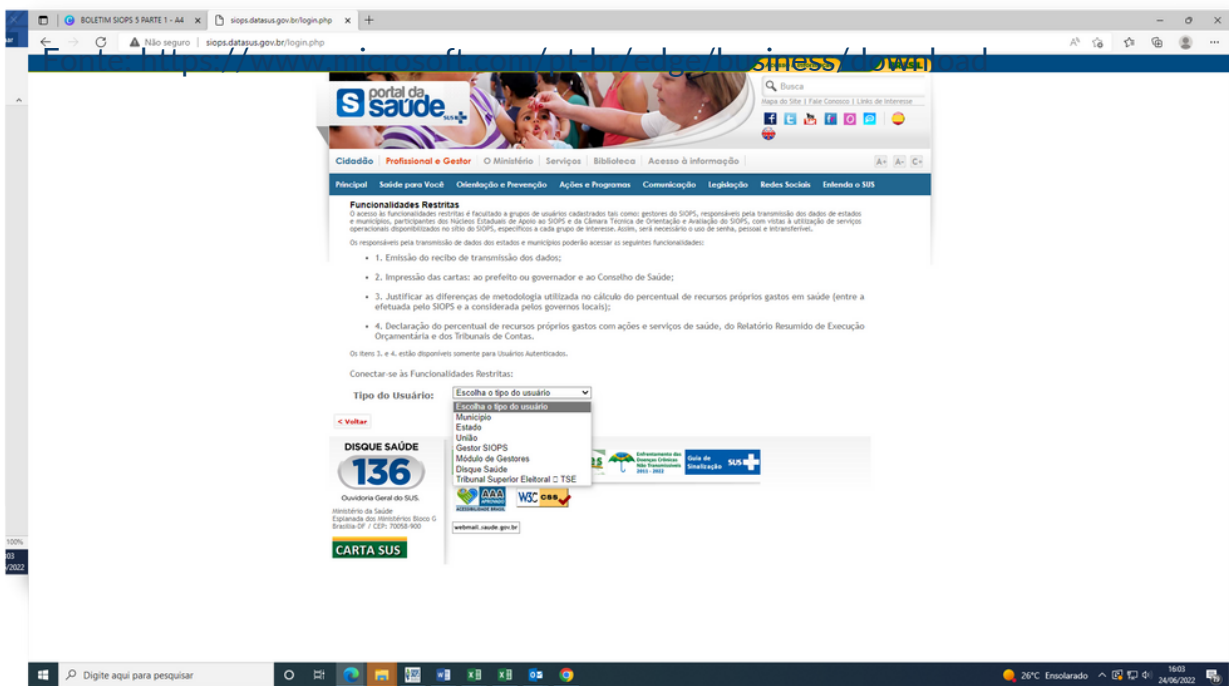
BOLETIM SIOPS 5 PARTE 1 - A4 ×
siops.datasus.gov.br/login.php ×
Não seguro | siops.datasus.gov.br/login.php

Fonte: https://www.microsoft.com/pt-br/edge/business/download

portal da saúde SUS

Busca
Mapa do Site | Fale Conosco | Links de Interesse

Cidadão | Profissional e Gestor | O Ministério | Serviços | Biblioteca | Acesso à informação
A+ A- C+

Principal | Saúde para Você | Orientação e Prevenção | Ações e Programas | Comunicação | Legislação | Redes Sociais | Entenda o SUS

Funcionalidades Restritas
O acesso às funcionalidades restritas é facultado a grupos de usuários cadastrados tais como: gestores do SIOPS, responsáveis pela transmissão dos dados de estados e municípios, participantes dos Núcleos Estaduais de Apoio ao SIOPS e da Câmara Técnica de Orientação e Avaliação do SIOPS, com vistas à utilização de serviços operacionais disponibilizados no sítio do SIOPS, específicos a cada grupo de interesse. Assim, será necessário o uso de senha, pessoal e intransferível.

Os responsáveis pela transmissão de dados dos estados e municípios poderão acessar as seguintes funcionalidades:

• 1. Emissão do recibo de transmissão dos dados;
• 2. Impressão das cartas: ao prefeito ou governador e ao Conselho de Saúde;
• 3. Justificar as diferenças de metodologia utilizada no cálculo do percentual de recursos próprios gastos em saúde (entre a efetuada pelo SIOPS e a considerada pelos governos locais);
• 4. Declaração do percentual de recursos próprios gastos com ações e serviços de saúde, do Relatório Resumido de Execução Orçamentária e dos Tribunais de Contas.

Os itens 3. e 4. estão disponíveis somente para Usuários Autenticados.

Conectar-se às Funcionalidades Restritas:

Tipo do Usuário: Escolha o tipo do usuário
Escolha o tipo do usuário
Município
Estado
União
Gestor SIOPS
Módulo de Gestores
Disque Saúde
Tribunal Superior Eleitoral ▯ TSE

< Voltar

DISQUE SAÚDE
136
Ouvidoria Geral do SUS.
Ministério da Saúde
Esplanada dos Ministérios Bloco G
Brasília-DF / CEP: 70058-900
CARTA SUS

Enfrentamento das Doenças Crônicas Não Transmissíveis 2011 - 2022
Guia de Sinalização SUS
AAA APROVADO ACESSIBILIDADE BRASIL
W3C css
webmail.saude.gov.br

100%

Digite aqui para pesquisar
26°C Ensolarado
16:03
24/06/2022